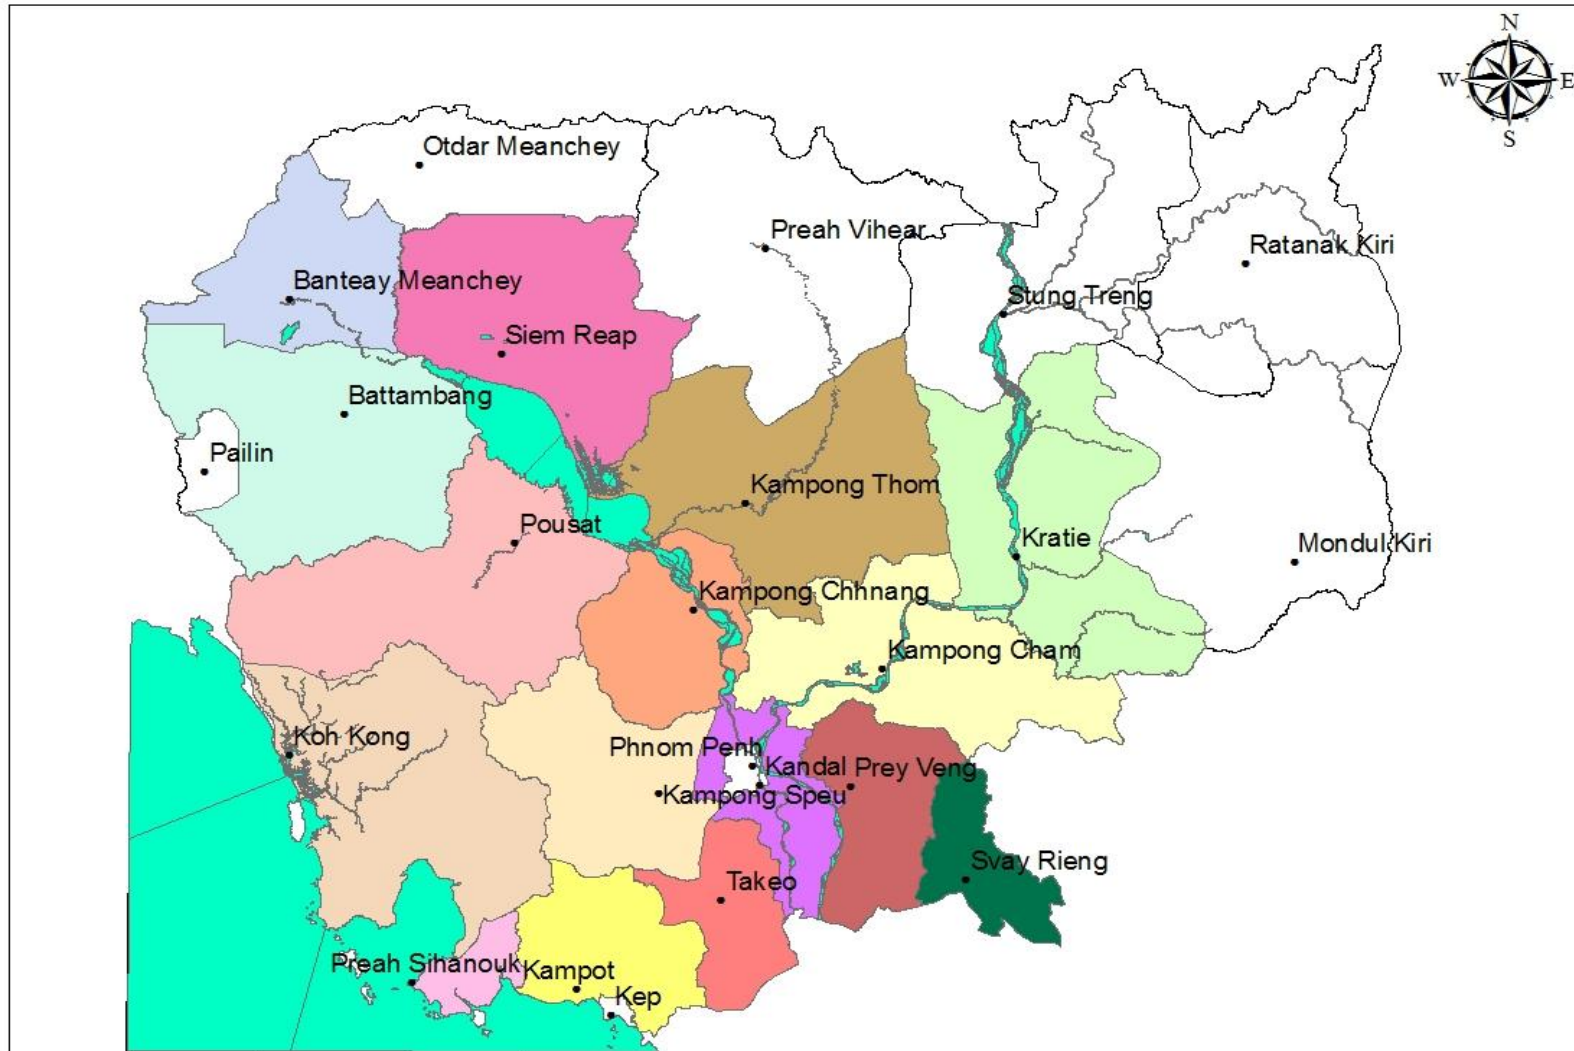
N
W
E
S

Otdar Meanchey
Preah Vihear
Ratanak Kiri
Banteay Meanchey
Stung Treng
Siem Reap
Battambang
Pailin
Kampong Thom
Pousat
Kratie
Mondul Kiri
Kampong Chhnang
Kampong Cham
Koh Kong
Phnom Penh
Kandal
Prey Veng
Kampong Speu
Svay Rieng
Takeo
Preah Sihanouk
Kampot
Kep